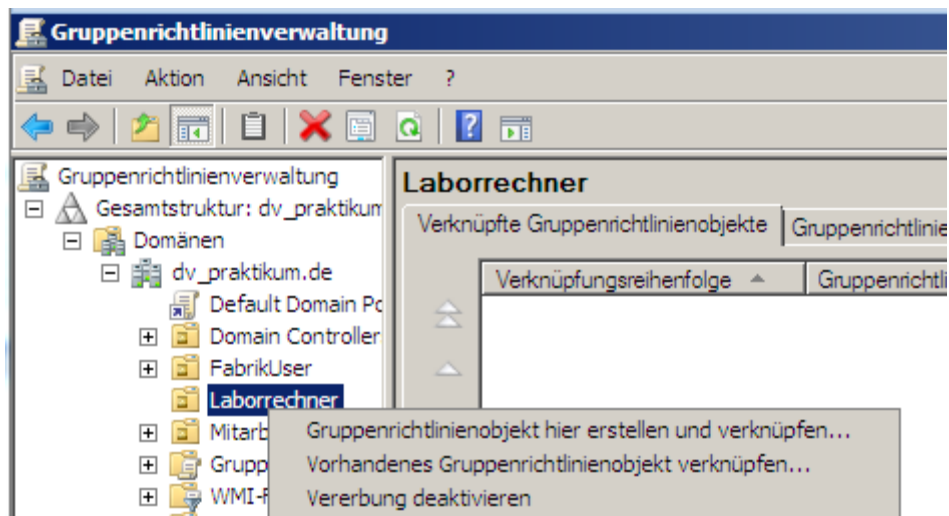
Gruppenrichtlinienverwaltung

Datei Aktion Ansicht Fenster ?

Gruppenrichtlinienverwaltung
Gesamtstruktur: dv_praktikum
Domänen
dv_praktikum.de
Default Domain Po
Domain Controller
FabrikUser
Laborrechner
Mitarb
Grupp
WMI-F

Laborrechner

Verknüpfte Gruppenrichtlinienobjekte | Gruppenrichtlinie

| Verknüpfungsreihenfolge | Gruppenrichtli |
|---|---|

Gruppenrichtlinienobjekt hier erstellen und verknüpfen...
Vorhandenes Gruppenrichtlinienobjekt verknüpfen...
Vererbung deaktivieren